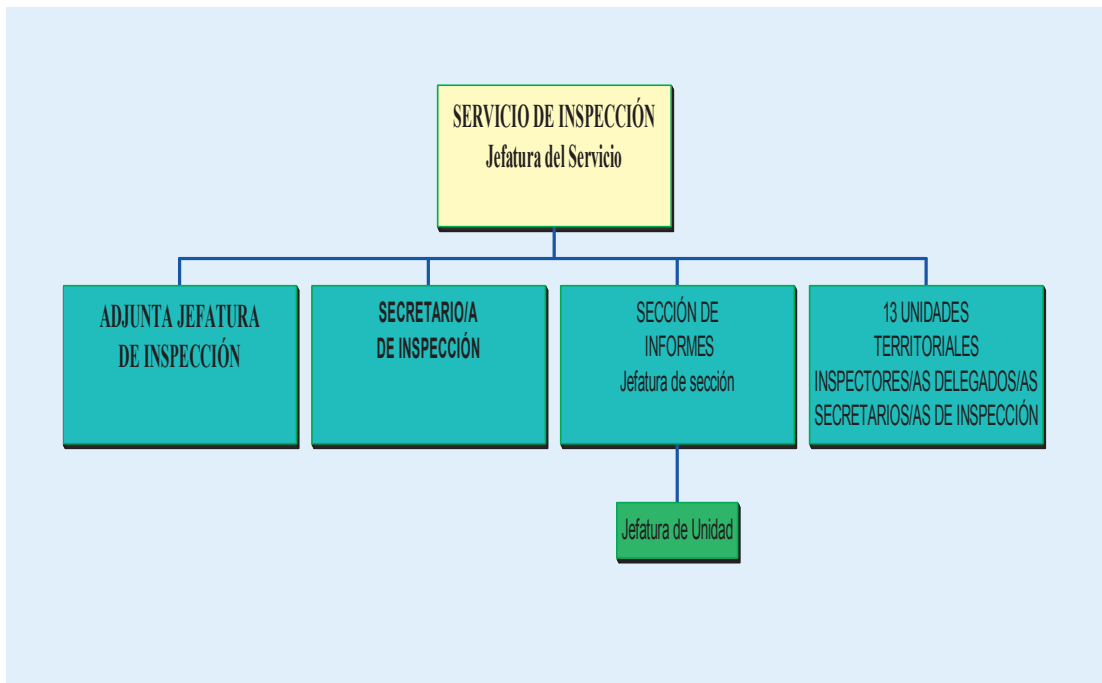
SERVICIO DE INSPECCIÓN
Jefatura del Servicio

ADJUNTA JEFATURA DE INSPECCIÓN

SECRETARIO/A DE INSPECCIÓN

SECCIÓN DE INFORMES
Jefatura de sección

13 UNIDADES TERRITORIALES
INSPECTORES/AS DELEGADOS/AS
SECRETARIOS/AS DE INSPECCIÓN

Jefatura de Unidad